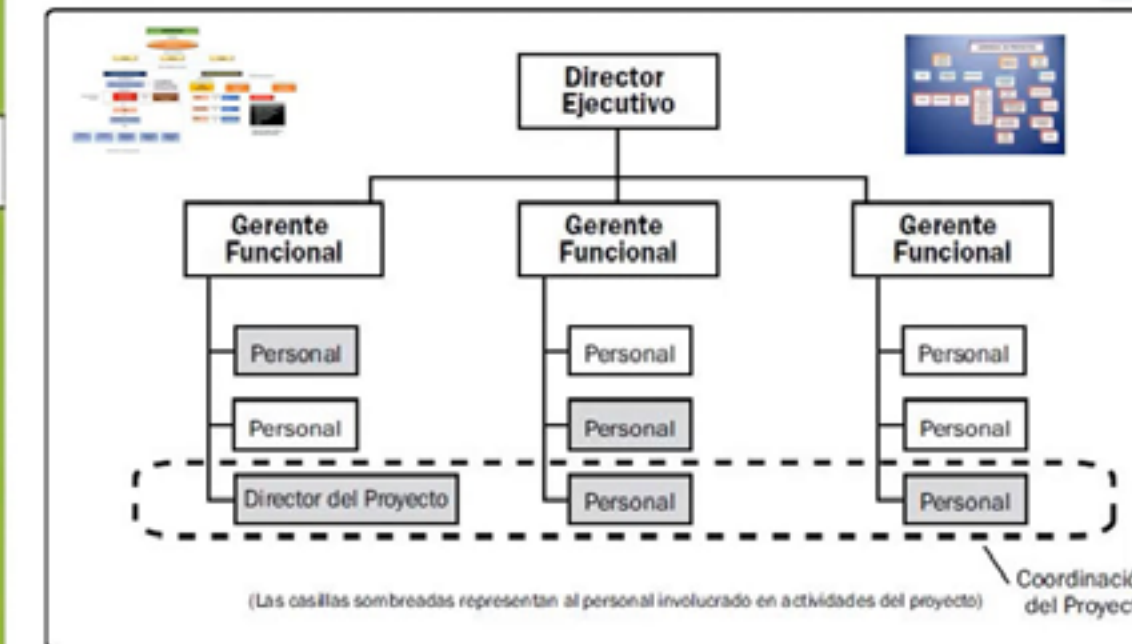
Director Ejecutivo

Gerente Funcional

Gerente Funcional

Gerente Funcional

Personal

Personal

Director del Proyecto

Personal

Personal

Personal

Personal

Personal

Personal

(Las casillas sombreadas representan al personal involucrado en actividades del proyecto)

Coordinacio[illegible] del Proyect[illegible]